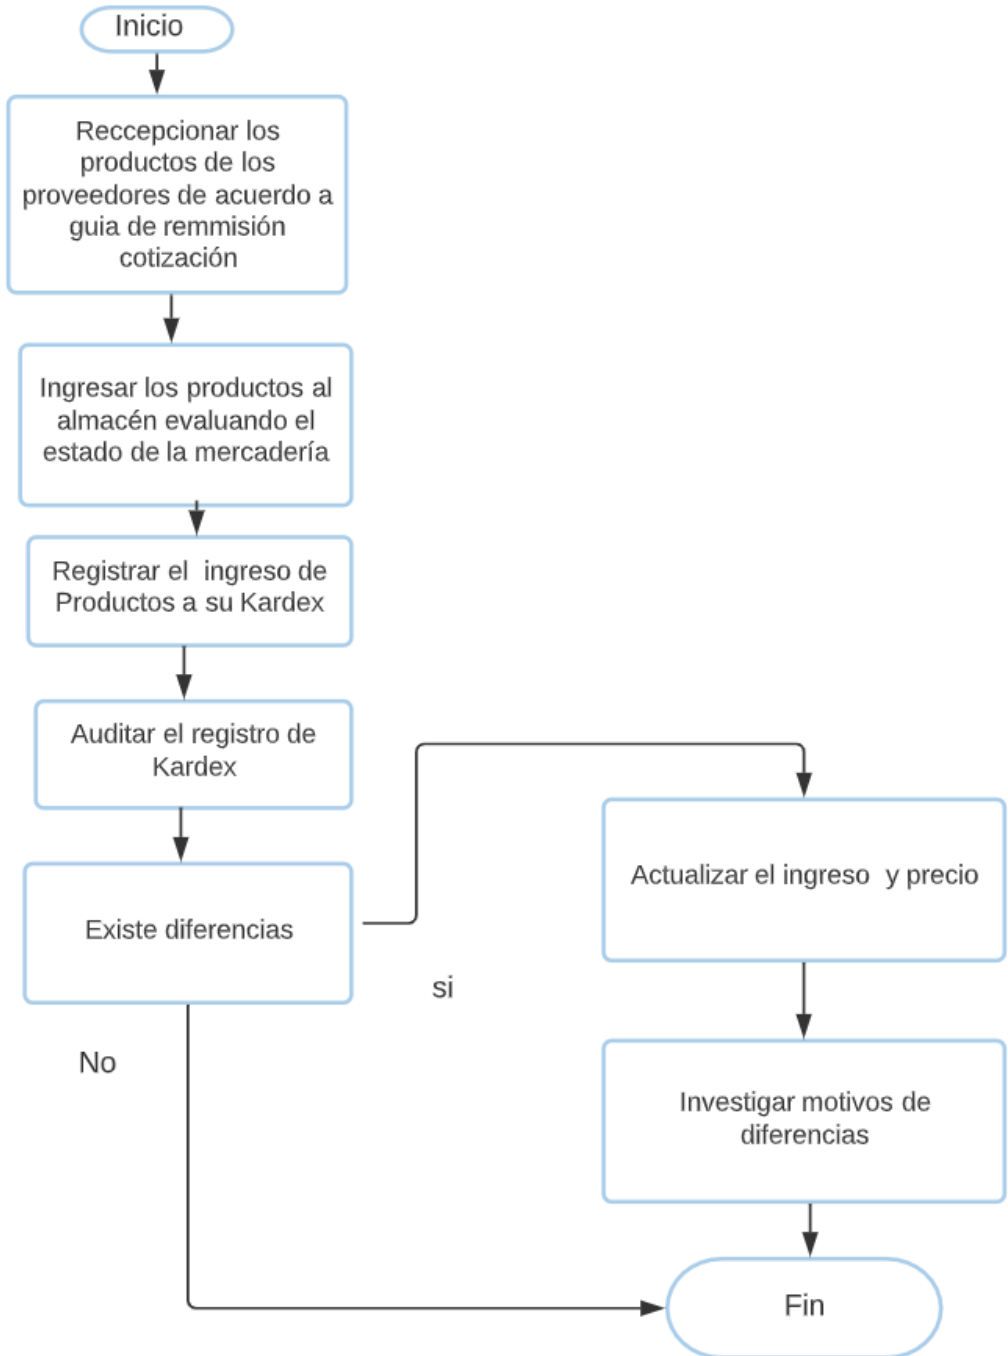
Inicio

Reccepcionar los productos de los proveedores de acuerdo a guia de remmisión cotización

Ingresar los productos al almacén evaluando el estado de la mercadería

Registrar el ingreso de Productos a su Kardex

Auditar el registro de Kardex

Existe diferencias

si

Actualizar el ingreso y precio

No

Investigar motivos de diferencias

Fin